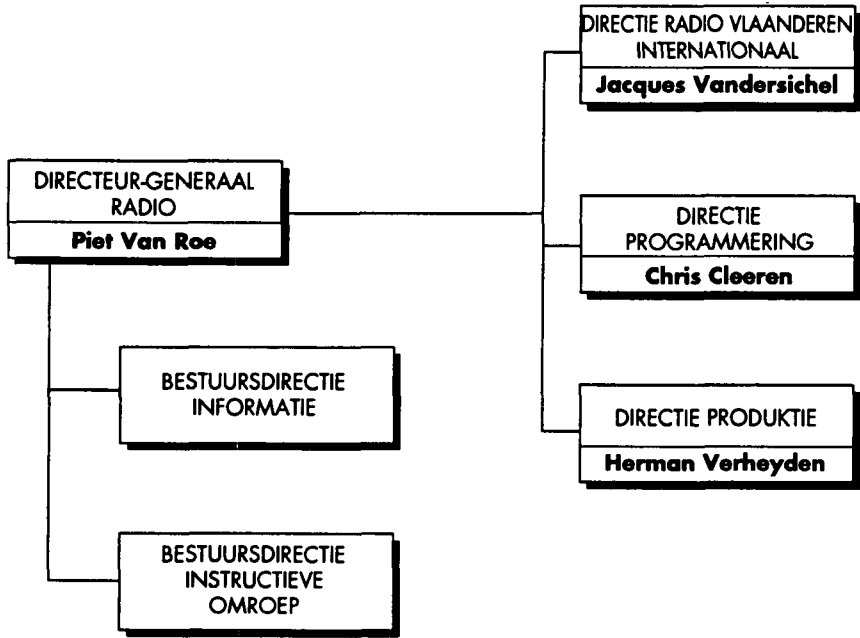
DIRECTEUR-GENERAAL RADIO
Piet Van Roe

DIRECTIE RADIO VLAANDEREN INTERNATIONAAL
Jacques Vandersichel

DIRECTIE PROGRAMMERING
Chris Cleeren

DIRECTIE PRODUKTIE
Herman Verheyden

BESTUURSDIRECTIE INFORMATIE

BESTUURSDIRECTIE INSTRUCTIEVE OMROEP